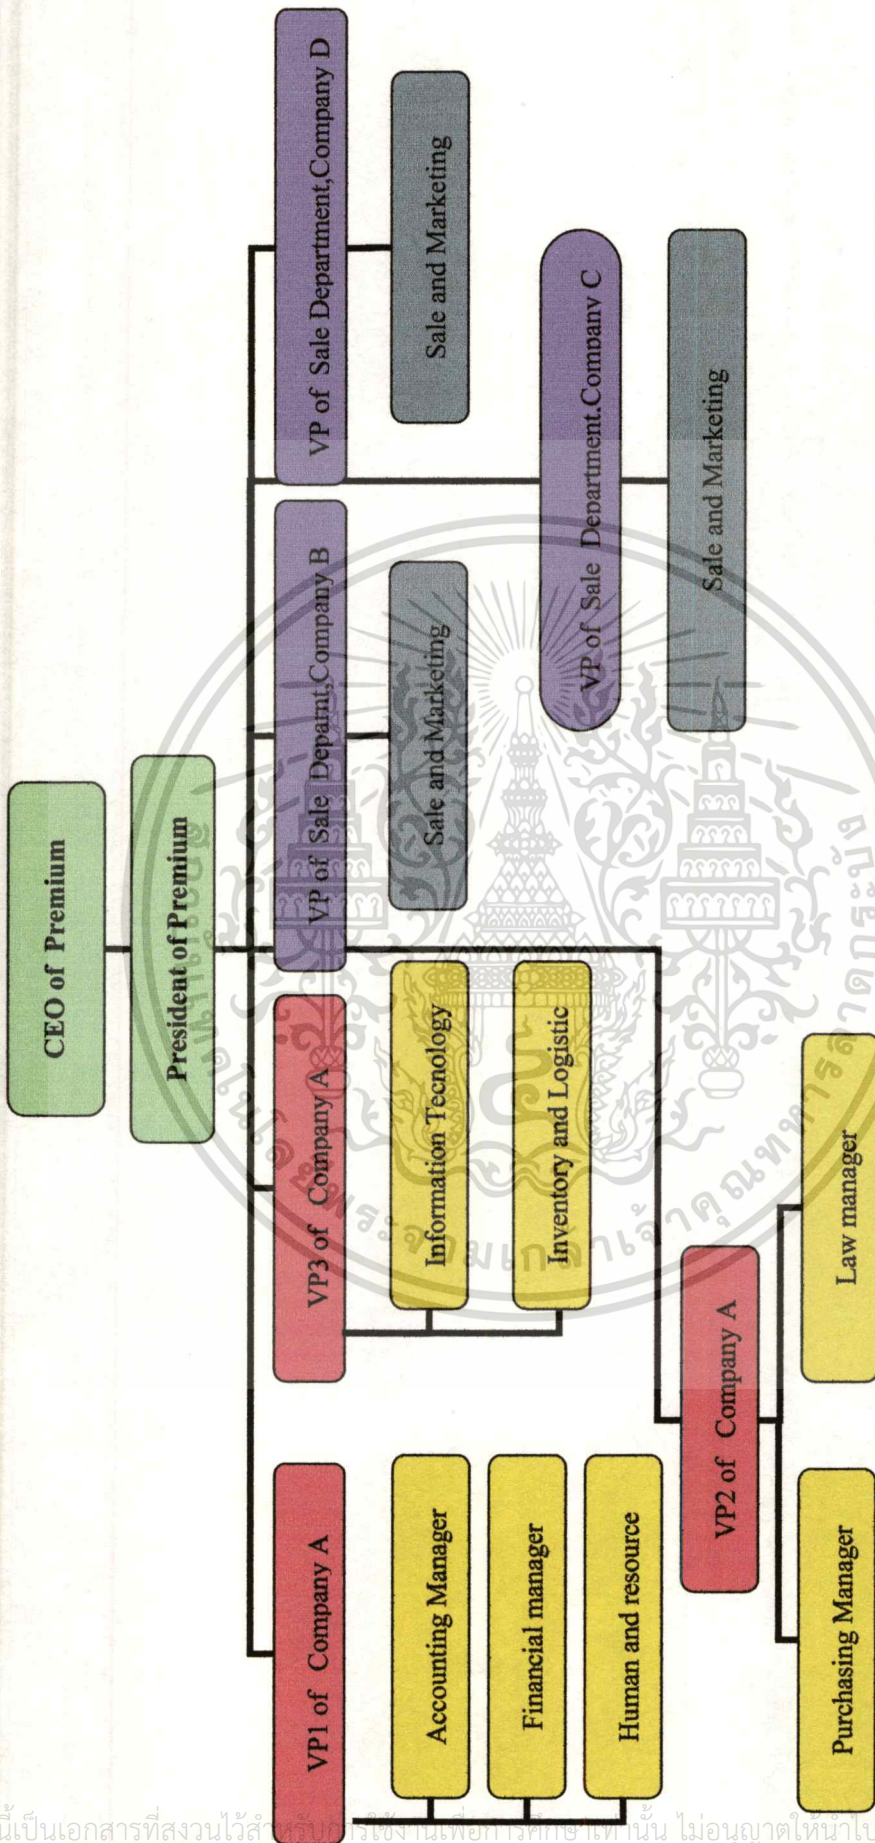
CEO of Premium

President of Premium

VP1 of Company A

Accounting Manager

Financial manager

Human and resource

VP3 of Company A

Information Tecnology

Inventory and Logistic

VP2 of Company A

Purchasing Manager

Law manager

VP of Sale Deparnt,Company B

Sale and Marketing

VP of Sale Department,Company C

Sale and Marketing

VP of Sale Department,Company D

Sale and Marketing

นี้เป็นเอกสารที่สงวนไว้สำหรับการใช้งานเพื่อการศึกษาเท่านั้น ไม่อนุญาตให้นำไป